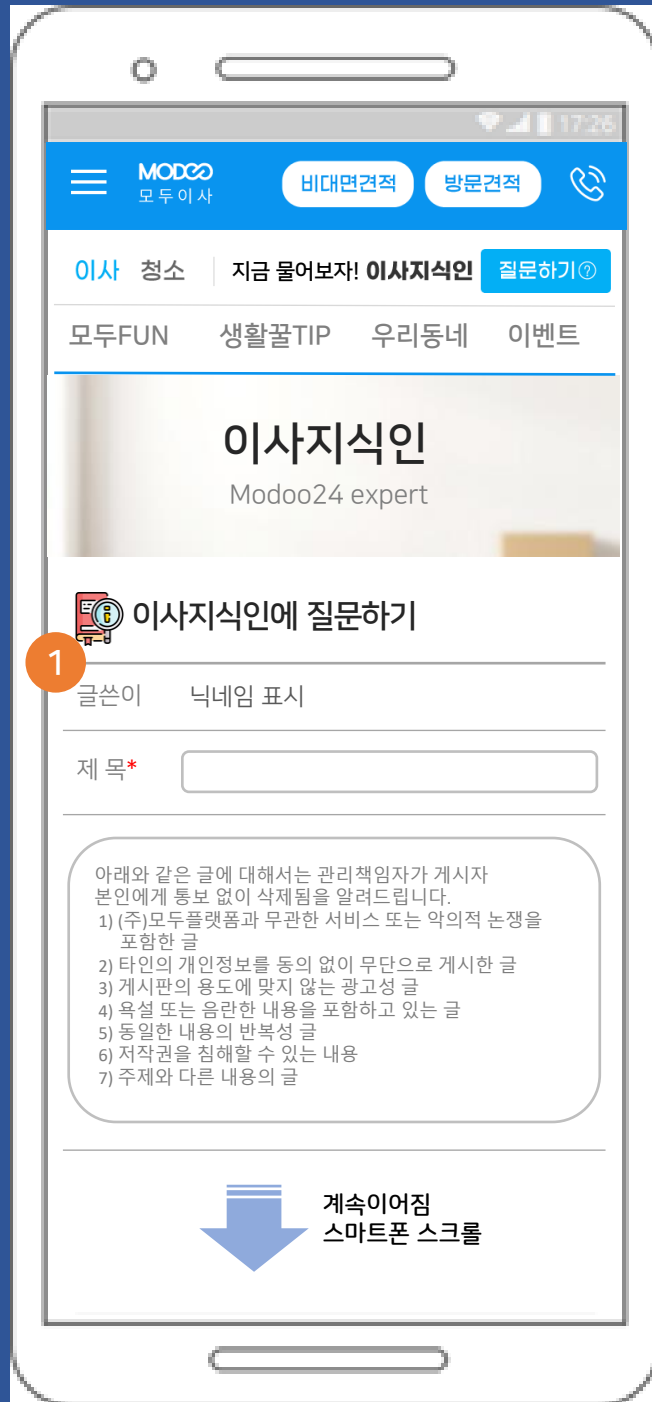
17:26

MODOO
모두이사

비대면견적 방문견적

이사 청소 지금 물어보자! 이사지식인 질문하기?

모두FUN 생활꿀TIP 우리동네 이벤트

이사지식인
Modoo24 expert

이사지식인에 질문하기

1

글쓴이 닉네임 표시

제 목*

아래와 같은 글에 대해서는 관리책임자가 게시자 본인에게 통보 없이 삭제됨을 알려드립니다.
1) (주)모두플랫폼과 무관한 서비스 또는 악의적 논쟁을 포함한 글
2) 타인의 개인정보를 동의 없이 무단으로 게시한 글
3) 게시판의 용도에 맞지 않는 광고성 글
4) 욕설 또는 음란한 내용을 포함하고 있는 글
5) 동일한 내용의 반복성 글
6) 저작권을 침해할 수 있는 내용
7) 주제와 다른 내용의 글

계속이어짐
스마트폰 스크롤